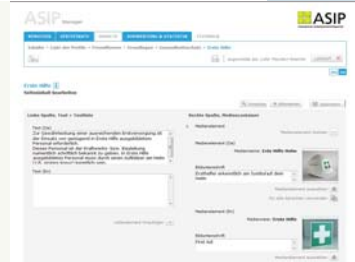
ASIP Manager

ASIP

Erste Hilfe

Schnellsicht bearbeiten

Linke Spalte, Text + Textlinks

Text (De)

Zur Gewährleistung einer ausreichenden Erstversorgung ist das Einsatz von geeignetem Erste Hilfe ausgebildetem Personal erforderlich.

Text (En)

Rechte Spalte, Medienelement

Medienelement

Medienelement (De)

Medienname: Erste Hilfe Notiz

Bilduntertitel

Medienelement (En)

Medienname: Erste Hilfe

Bilduntertitel

First Aid

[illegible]